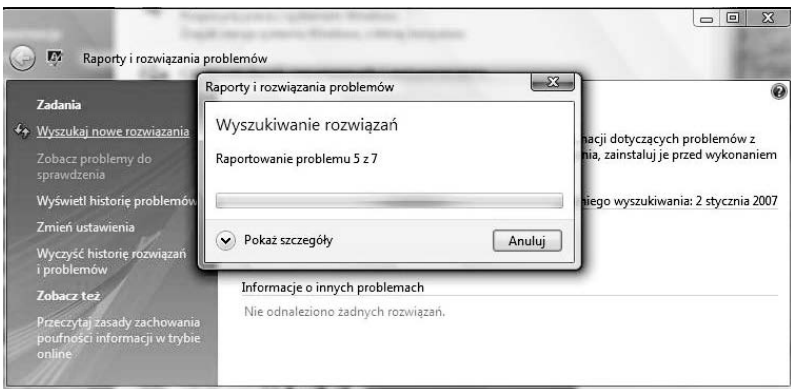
Raporty i rozwiązania problemów

Zadania

Wyszukaj nowe rozwiązania

Zobacz problemy do sprawdzenia

Wyświetl historię problemów

Zmień ustawienia

Wyczyść historię rozwiązań i problemów

Zobacz też

Przeczytaj zasady zachowania poufności informacji w trybie online

Raporty i rozwiązania problemów

Wyszukiwanie rozwiązań

Raportowanie problemu 5 z 7

Pokaż szczegóły

Anuluj

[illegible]acji dotyczących problemów z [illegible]nia, zainstaluj je przed wykonaniem

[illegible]iego wyszukiwania: 2 stycznia 2007

Informacje o innych problemach

Nie odnaleziono żadnych rozwiązań.